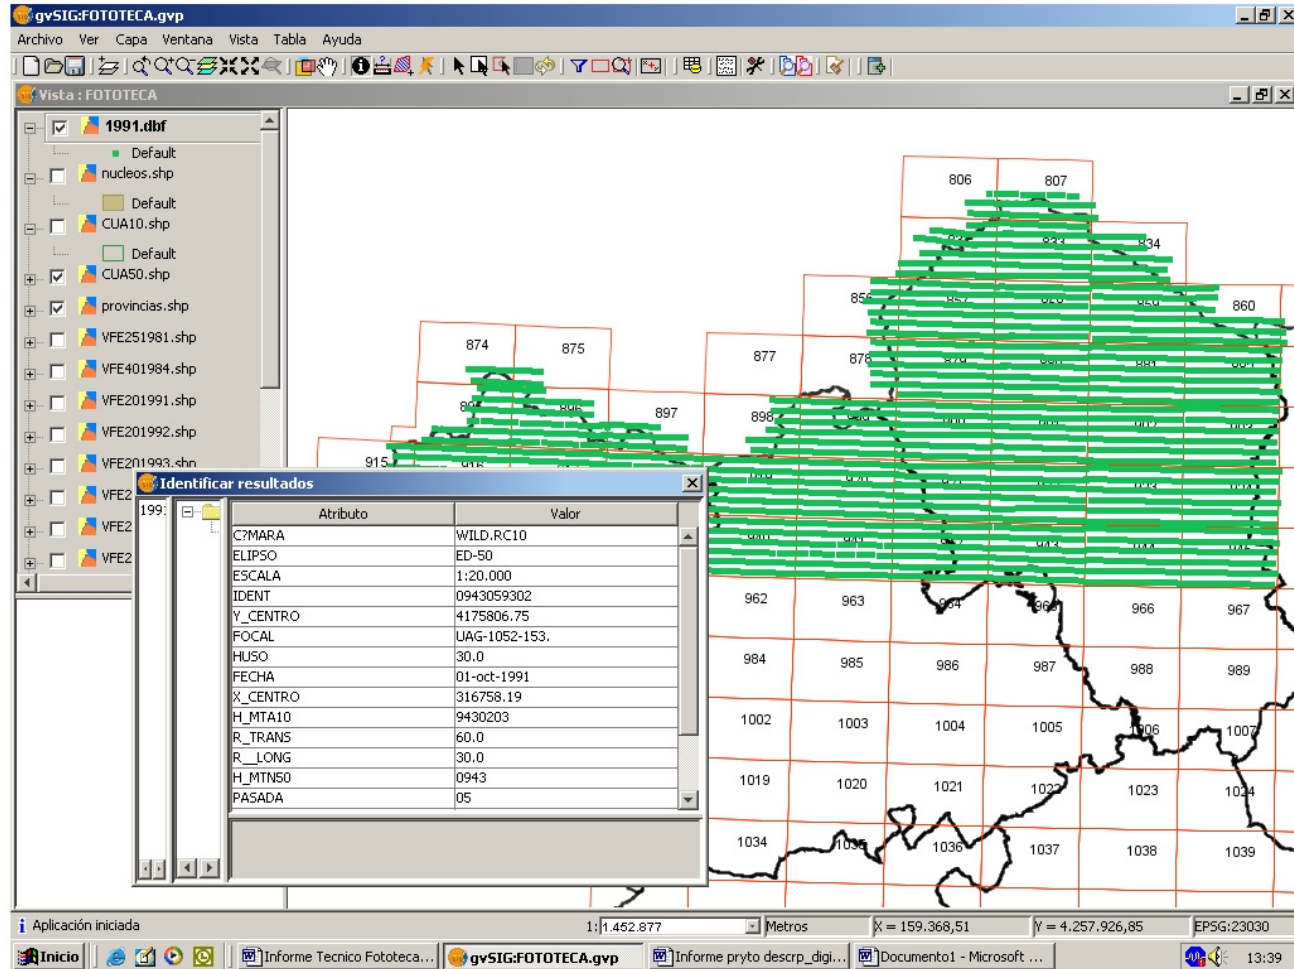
gvSIG:FOTOTECA.gvp

Archivo Ver Capa Ventana Vista Tabla Ayuda

Vista : FOTOTECA

1991.dbf
Default
nucleos.shp
Default
CUA10.shp
Default
CUA50.shp
provincias.shp
VFE251981.shp
VFE401984.shp
VFE201991.shp
VFE201992.shp
VFE201993.shp
VFE2
VFE2
VFE2

Identificar resultados

199

| Atributo | Valor |
|---|---|
| C?MARA | WILD.RC10 |
| ELIPSO | ED-50 |
| ESCALA | 1:20.000 |
| IDENT | 0943059302 |
| Y_CENTRO | 4175806.75 |
| FOCAL | UAG-1052-153. |
| HUSO | 30.0 |
| FECHA | 01-oct-1991 |
| X_CENTRO | 316758.19 |
| H_MTA10 | 9430203 |
| R_TRANS | 60.0 |
| R__LONG | 30.0 |
| H_MTN50 | 0943 |
| PASADA | 05 |

806 807 834 856 860 874 875 877 878 897 898 915 962 963 964 965 966 967 984 985 986 987 988 989 1002 1003 1004 1005 1006 1007 1019 1020 1021 1022 1023 1024 1034 1035 1036 1037 1038 1039

Aplicación iniciada 1: 1.452.877 Metros X = 159.368,51 Y = 4.257.926,85 EPSG:23030

Inicio Informe Tecnico Fototeca... gvSIG:FOTOTECA.gvp Informe prtyo descrp_digi... Documento1 - Microsoft ... 13:39